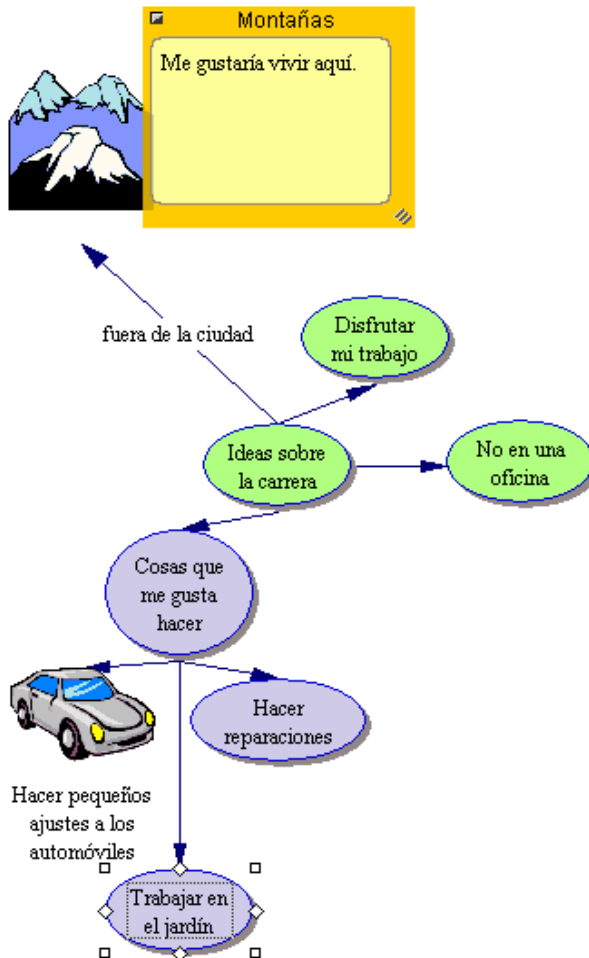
Montañas

Me gustaría vivir aquí.

fuera de la ciudad

Disfrutar mi trabajo

Ideas sobre la carrera

No en una oficina

Cosas que me gusta hacer

Hacer reparaciones

Hacer pequeños ajustes a los automóviles

Trabajar en el jardín